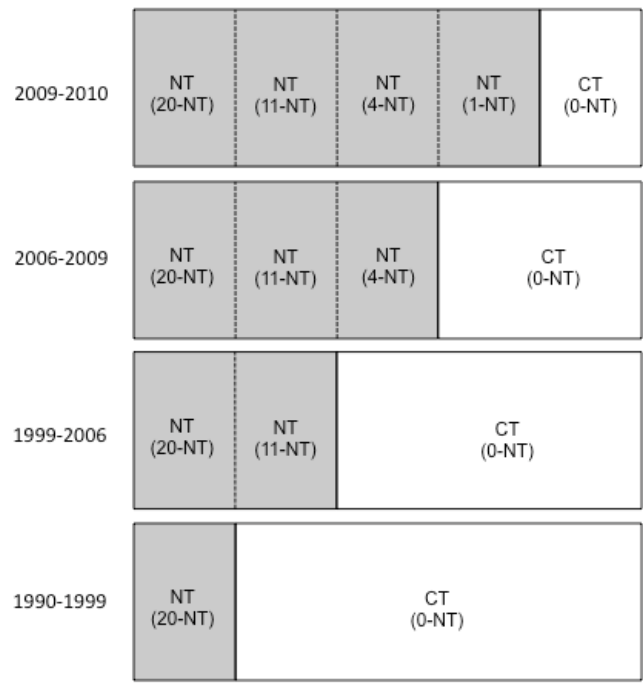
2009-2010

| NT (20-NT) | NT (11-NT) | NT (4-NT) | NT (1-NT) | CT (0-NT) |
|---|---|---|---|---|

2006-2009

| NT (20-NT) | NT (11-NT) | NT (4-NT) | CT (0-NT) |
|---|---|---|---|

1999-2006

| NT (20-NT) | NT (11-NT) | CT (0-NT) |
|---|---|---|

1990-1999

| NT (20-NT) | CT (0-NT) |
|---|---|